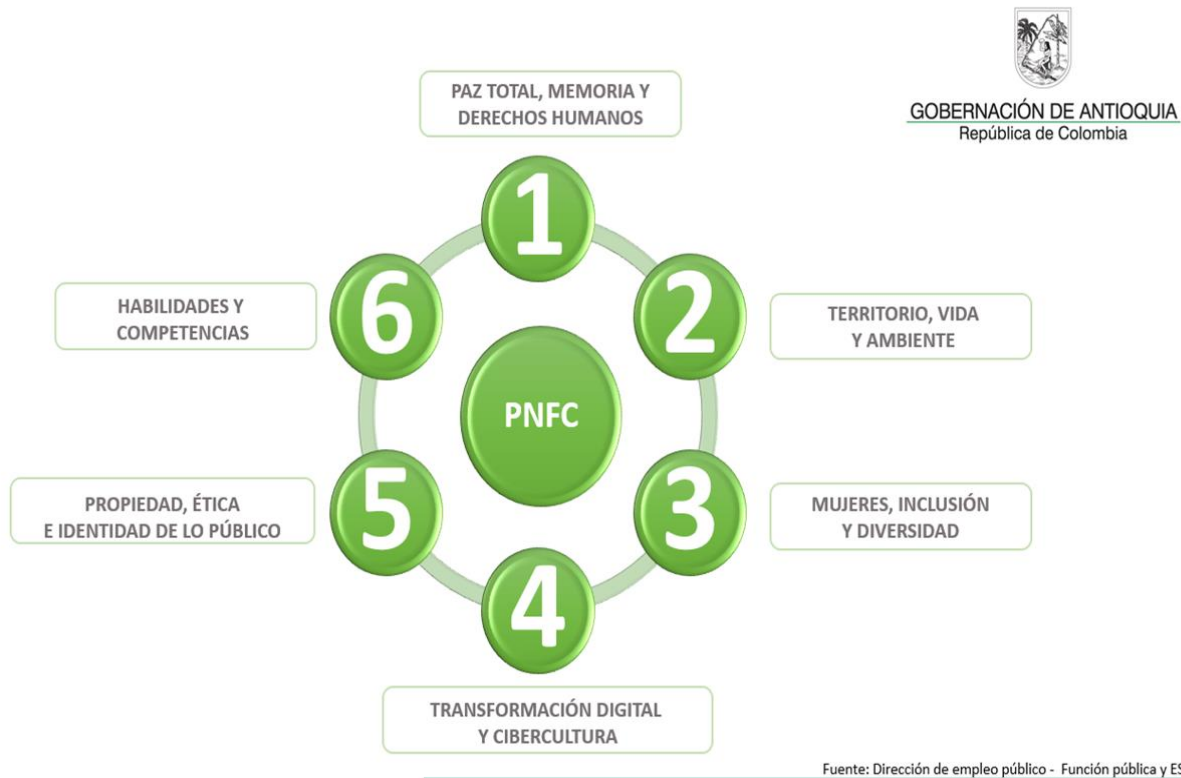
GOBERNACIÓN DE ANTIOQUIA
República de Colombia

PAZ TOTAL, MEMORIA Y DERECHOS HUMANOS

1

TERRITORIO, VIDA Y AMBIENTE

2

MUJERES, INCLUSIÓN Y DIVERSIDAD

3

TRANSFORMACIÓN DIGITAL Y CIBERCULTURA

4

PROPIEDAD, ÉTICA E IDENTIDAD DE LO PÚBLICO

5

HABILIDADES Y COMPETENCIAS

6

PNFC

Fuente: Dirección de empleo público - Función pública y E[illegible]